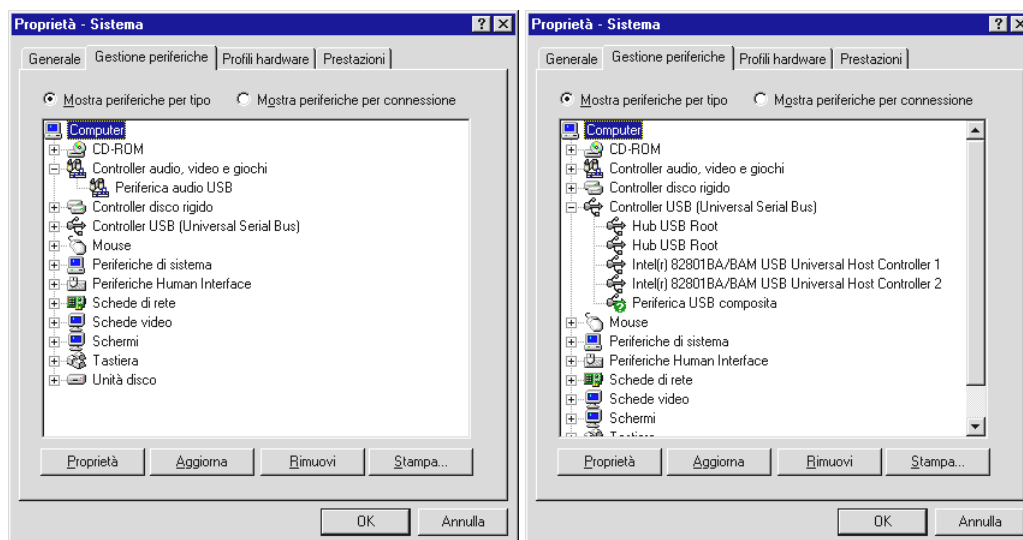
Proprietà - Sistema
? X

Generale | Gestione periferiche | Profili hardware | Prestazioni

Mostra periferiche per tipo   Mostra periferiche per connessione

Computer
CD-ROM
Controller audio, video e giochi
Periferica audio USB
Controller disco rigido
Controller USB (Universal Serial Bus)
Mouse
Periferiche di sistema
Periferiche Human Interface
Schede di rete
Schede video
Schermi
Tastiera
Unità disco

Proprietà | Aggiorna | Rimuovi | Stampa...

OK | Annulla

Proprietà - Sistema
? X

Generale | Gestione periferiche | Profili hardware | Prestazioni

Mostra periferiche per tipo   Mostra periferiche per connessione

Computer
CD-ROM
Controller audio, video e giochi
Controller disco rigido
Controller USB (Universal Serial Bus)
Hub USB Root
Hub USB Root
Intel(r) 82801BA/BAM USB Universal Host Controller 1
Intel(r) 82801BA/BAM USB Universal Host Controller 2
Periferica USB composita
Mouse
Periferiche di sistema
Periferiche Human Interface
Schede di rete
Schede video
Schermi
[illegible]

Proprietà | Aggiorna | Rimuovi | Stampa...

OK | Annulla